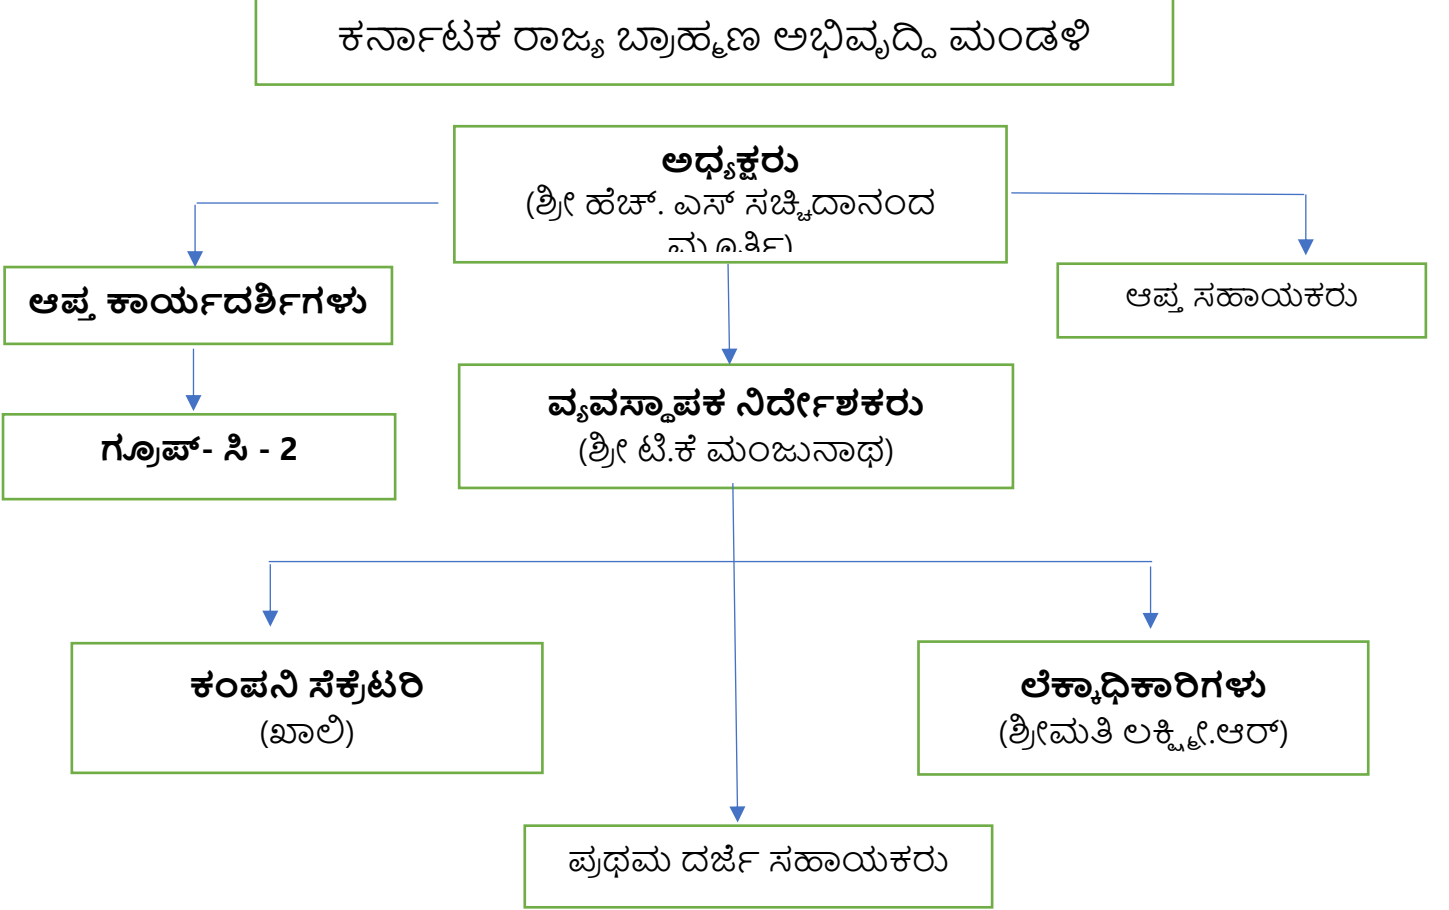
ಕರ್ನಾಟಕ ರಾಜ್ಯ ಬ್ರಾಹ್ಮಣ ಅಭಿವೃದ್ಧಿ ಮಂಡಳಿ

ಅಧ್ಯಕ್ಷರು
(ಶ್ರೀ ಹೆಚ್. ಎಸ್ ಸಚ್ಚಿದಾನಂದ
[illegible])

ಆಪ್ತ ಕಾರ್ಯದರ್ಶಿಗಳು

ಆಪ್ತ ಸಹಾಯಕರು

ಗ್ರೂಪ್- ಸಿ - 2

ವ್ಯವಸ್ಥಾಪಕ ನಿರ್ದೇಶಕರು
(ಶ್ರೀ ಟಿ.ಕೆ ಮಂಜುನಾಥ)

ಕಂಪನಿ ಸೆಕ್ರೆಟರಿ
(ಖಾಲಿ)

ಲೆಕ್ಕಾಧಿಕಾರಿಗಳು
(ಶ್ರೀಮತಿ ಲಕ್ಷ್ಮೀ.ಆರ್)

ಪ್ರಥಮ ದರ್ಜೆ ಸಹಾಯಕರು